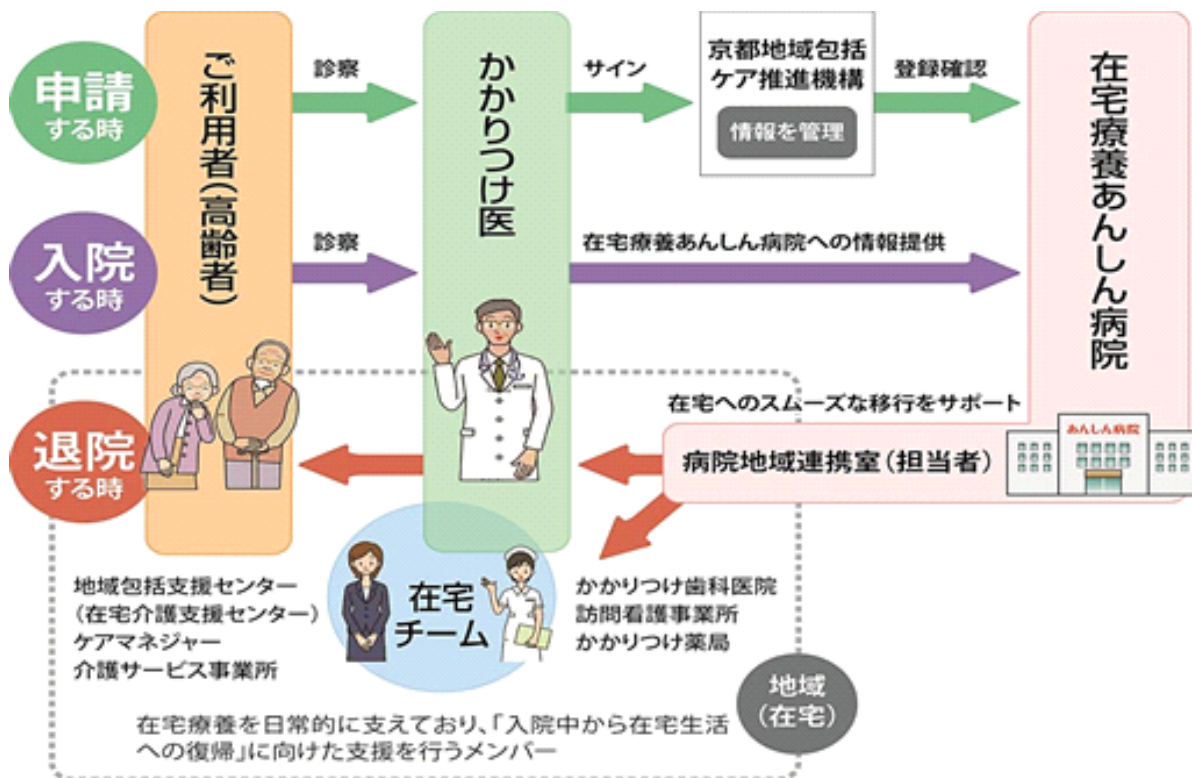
申請
する時

入院
する時

退院
する時

ご利用者(高齢者)

診察

診察

かかりつけ医

サイン

京都地域包括ケア推進機構

情報を管理

登録確認

在宅療養あんしん病院

在宅療養あんしん病院への情報提供

在宅へのスムーズな移行をサポート

病院地域連携室(担当者)

あんしん病院

地域包括支援センター
(在宅介護支援センター)
ケアマネジャー
介護サービス事業所

在宅
チーム

かかりつけ歯科医院
訪問看護事業所
かかりつけ薬局

地域
(在宅)

在宅療養を日常的に支えており、「入院中から在宅生活への復帰」に向けた支援を行うメンバー